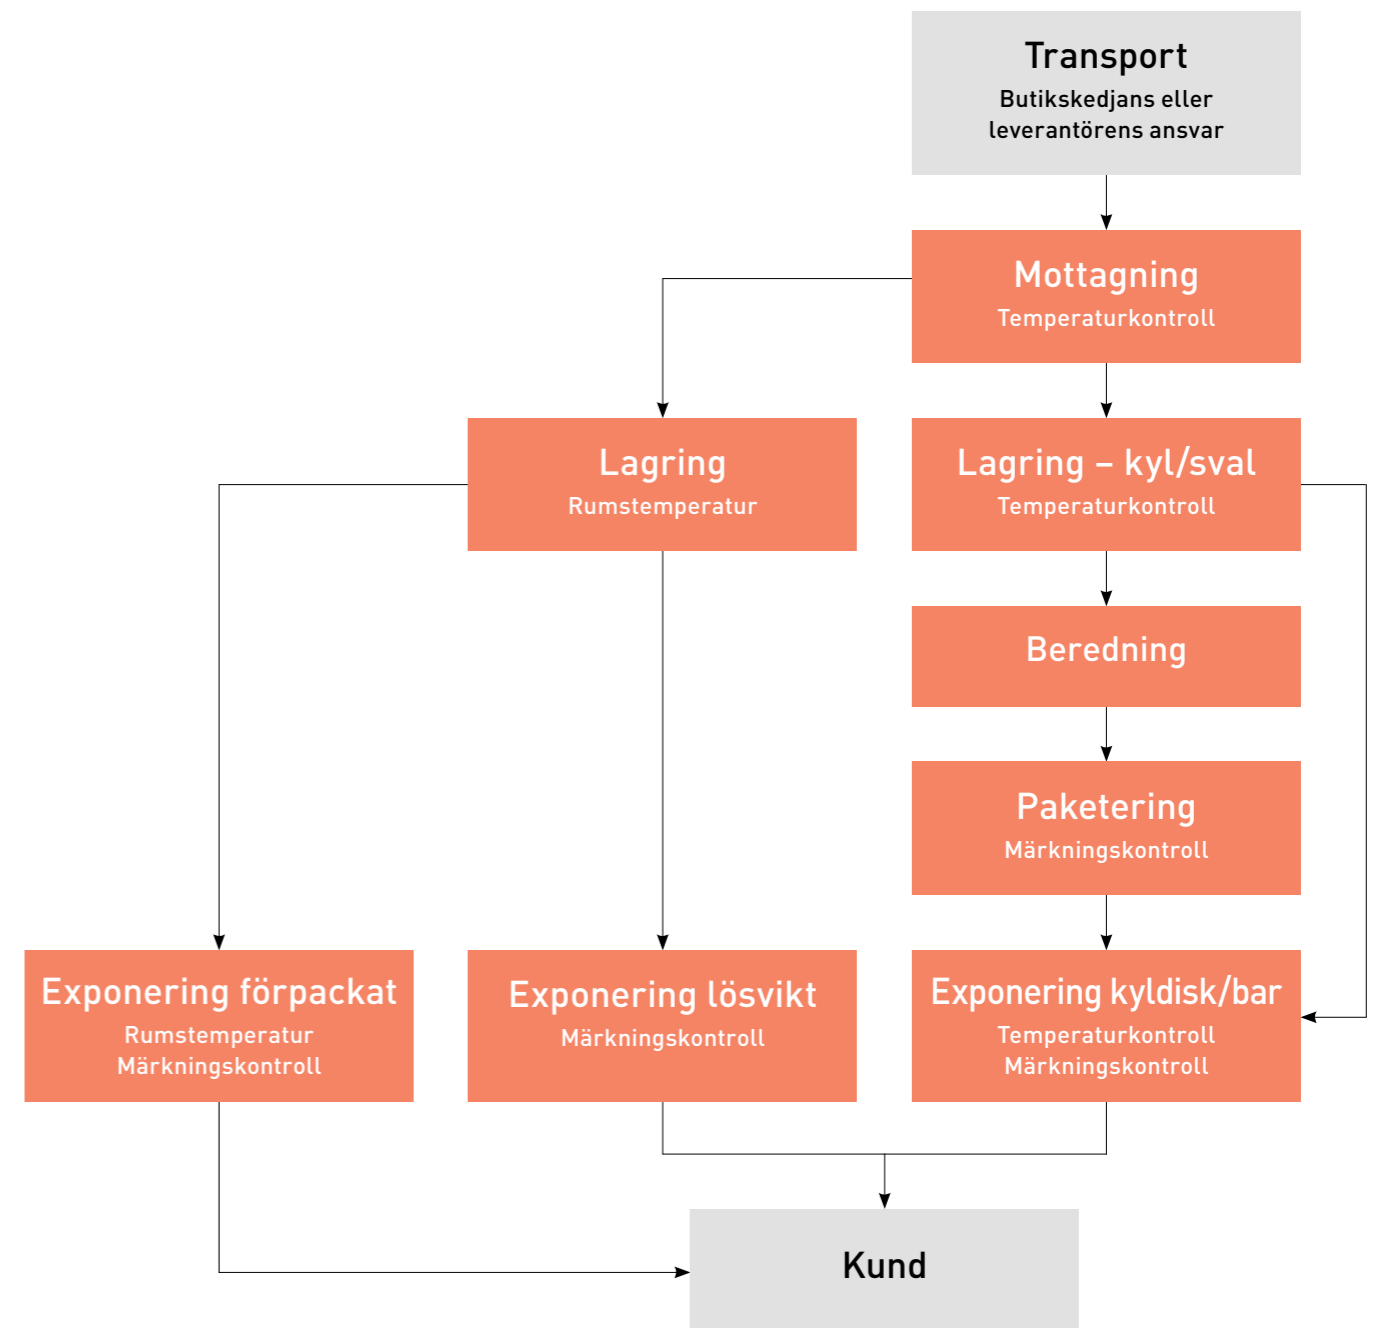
Transport
Butikskedjans eller leverantörens ansvar

Mottagning
Temperaturkontroll

Lagring
Rumstemperatur

Lagring – kyl/sval
Temperaturkontroll

Beredning

Paketering
Märkningskontroll

Exponering förpackat
Rumstemperatur
Märkningskontroll

Exponering lösvikt
Märkningskontroll

Exponering kyldisk/bar
Temperaturkontroll
Märkningskontroll

Kund